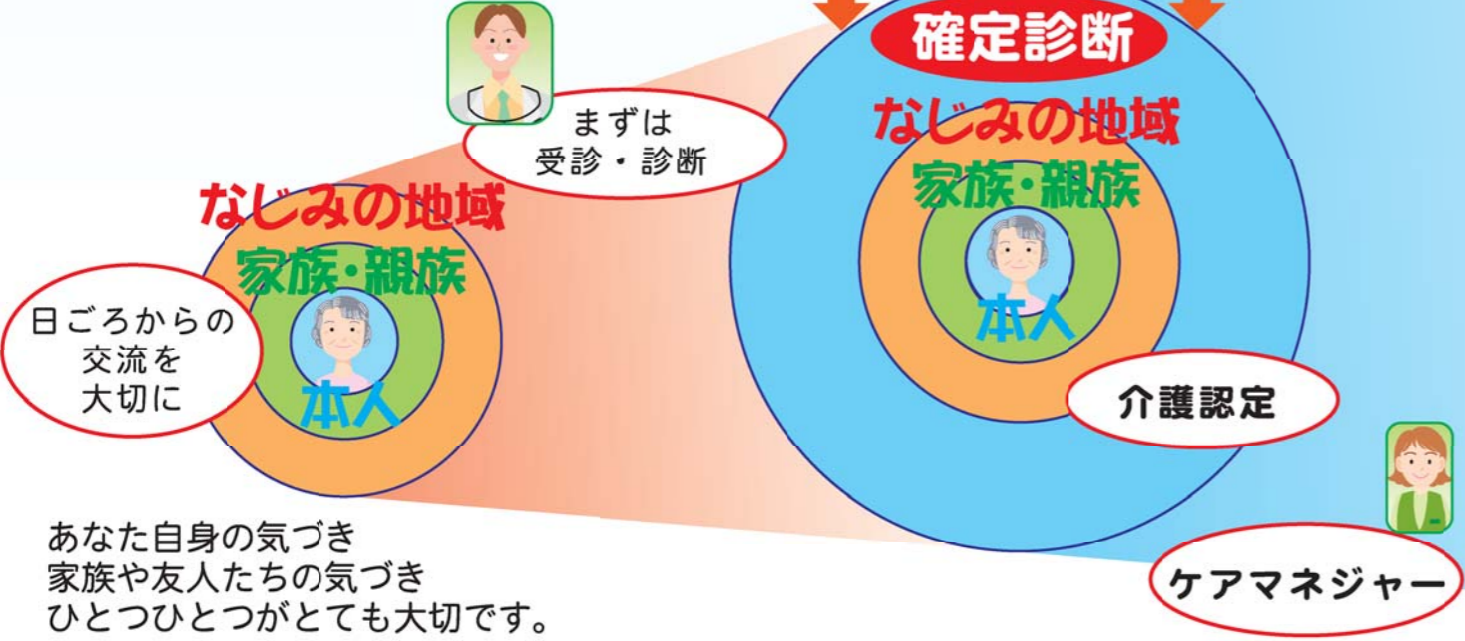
確定診断

まずは
受診・診断

なじみの地域
家族・親族
本人

日ごろからの
交流を
大切に

なじみの地域
家族・親族
本人

介護認定

あなた自身の気づき
家族や友人たちの気づき
ひとつひとつがとても大切です。

ケアマネジャー